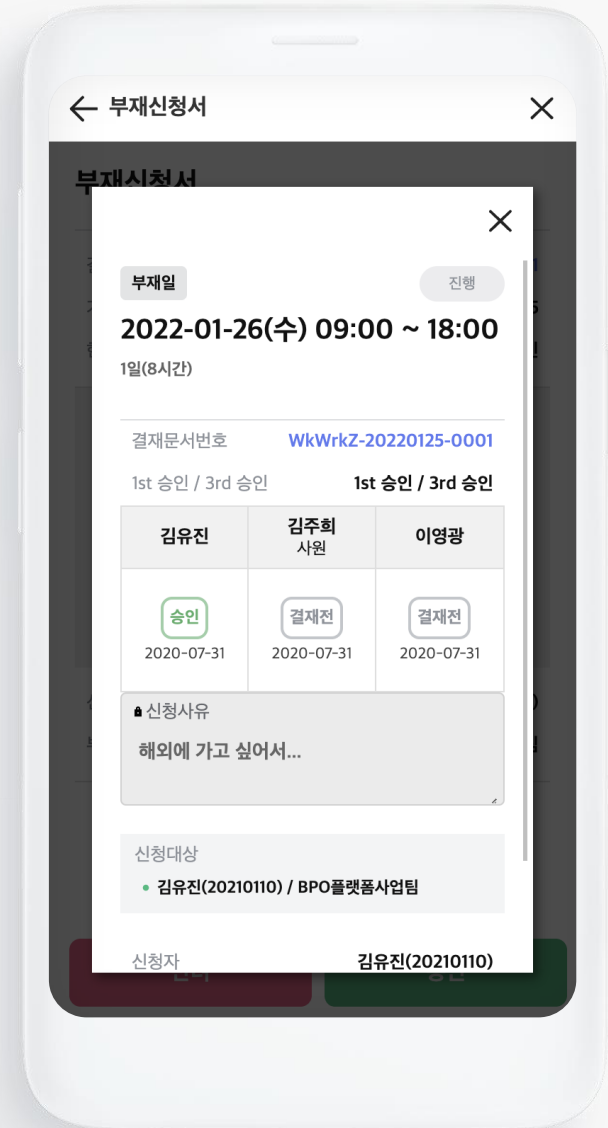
부재신청서

부재신청서

부재일

진행

2022-01-26(수) 09:00 ~ 18:00

1일(8시간)

결재문서번호 WkWrkZ-20220125-0001

1st 승인 / 3rd 승인 1st 승인 / 3rd 승인

| 김유진 | 김주희 사원 | 이영광 |
|---|---|---|
| 승인 2020-07-31 | 결재전 2020-07-31 | 결재전 2020-07-31 |

신청사유

해외에 가고 싶어서...

신청대상

김유진(20210110) / BPO플랫폼사업팀

신청자 김유진(20210110)